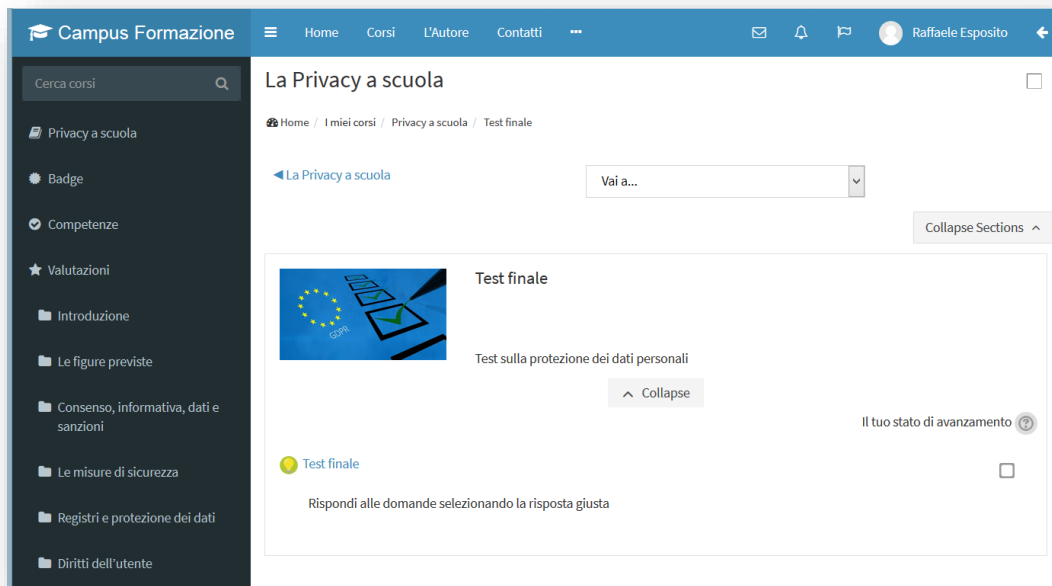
Campus Formazione

Home Corsi L'Autore Contatti ··· Raffaele Esposito

Cerca corsi

Privacy a scuola

Badge

Competenze

Valutazioni

Introduzione

Le figure previste

Consenso, informativa, dati e sanzioni

Le misure di sicurezza

Registri e protezione dei dati

Diritti dell'utente

La Privacy a scuola

Home / I miei corsi / Privacy a scuola / Test finale

◀ La Privacy a scuola

Vai a...

Collapse Sections

GDPR

Test finale

Test sulla protezione dei dati personali

Collapse

Il tuo stato di avanzamento

Test finale

Rispondi alle domande selezionando la risposta giusta